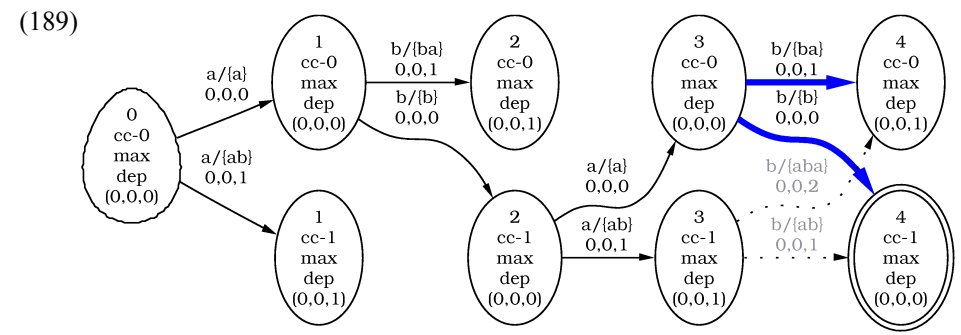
(189)

0
cc-0
max
dep
(0,0,0)

a/{a}
0,0,0

a/{ab}
0,0,1

1
cc-0
max
dep
(0,0,0)

b/{ba}
0,0,1

b/{b}
0,0,0

2
cc-0
max
dep
(0,0,1)

1
cc-1
max
dep
(0,0,1)

2
cc-1
max
dep
(0,0,0)

a/{a}
0,0,0

a/{ab}
0,0,1

3
cc-0
max
dep
(0,0,0)

b/{ba}
0,0,1

b/{b}
0,0,0

4
cc-0
max
dep
(0,0,1)

3
cc-1
max
dep
(0,0,1)

b/{aba}
0,0,2

b/{ab}
0,0,1

4
cc-1
max
dep
(0,0,0)